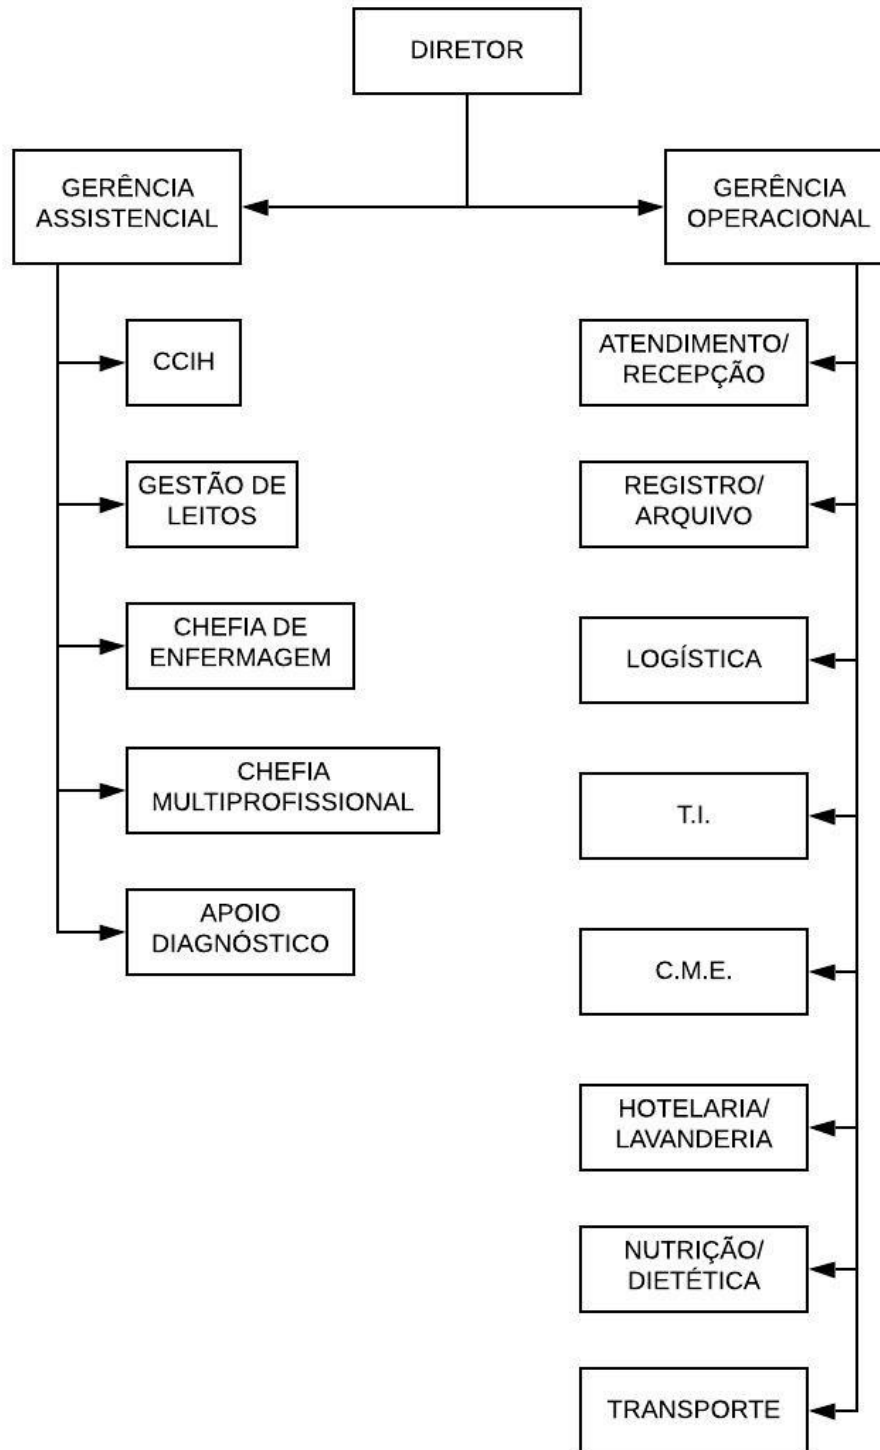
DIRETOR

GERÊNCIA ASSISTENCIAL

GERÊNCIA OPERACIONAL

CCIH

GESTÃO DE LEITOS

CHEFIA DE ENFERMAGEM

CHEFIA MULTIPROFISSIONAL

APOIO DIAGNÓSTICO

ATENDIMENTO/ RECEPÇÃO

REGISTRO/ ARQUIVO

LOGÍSTICA

T.I.

C.M.E.

HOTELARIA/ LAVANDERIA

NUTRIÇÃO/ DIETÉTICA

TRANSPORTE